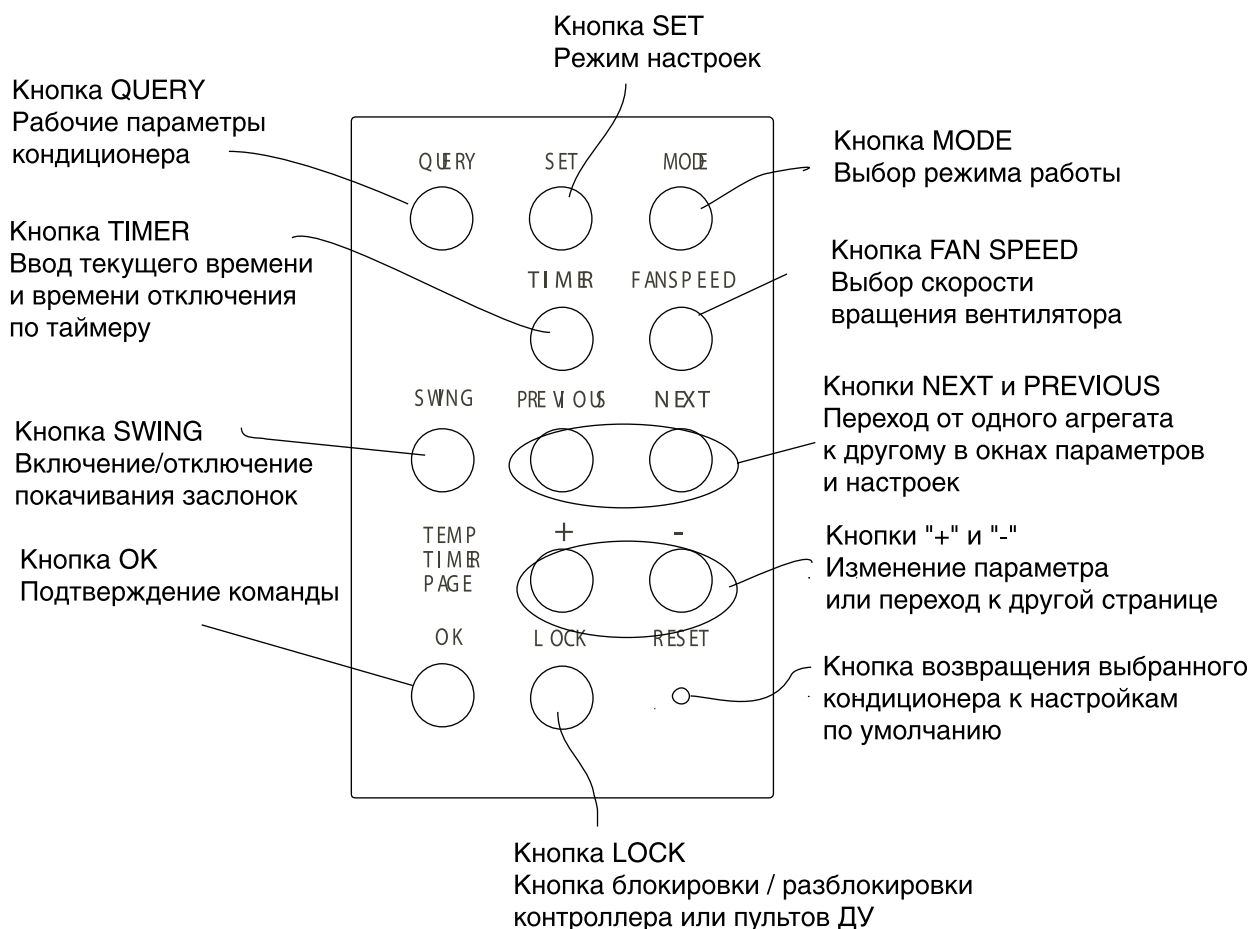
Кнопка SET
Режим настроек

Кнопка QUERY
Рабочие параметры кондиционера

Кнопка MODE
Выбор режима работы

QUERY

SET

MODE

Кнопка TIMER
Ввод текущего времени и времени отключения по таймеру

Кнопка FAN SPEED
Выбор скорости вращения вентилятора

TIMER

FANSPEED

SWING

PREVIOUS

NEXT

Кнопки NEXT и PREVIOUS
Переход от одного агрегата к другому в окнах параметров и настроек

Кнопка SWING
Включение/отключение покачивания заслонок

TEMP
TIMER
PAGE

+

-

Кнопки "+" и "-"
Изменение параметра или переход к другой странице

Кнопка OK
Подтверждение команды

OK

LOCK

RESET

Кнопка возвращения выбранного кондиционера к настройкам по умолчанию

Кнопка LOCK
Кнопка блокировки / разблокировки контроллера или пультов ДУ